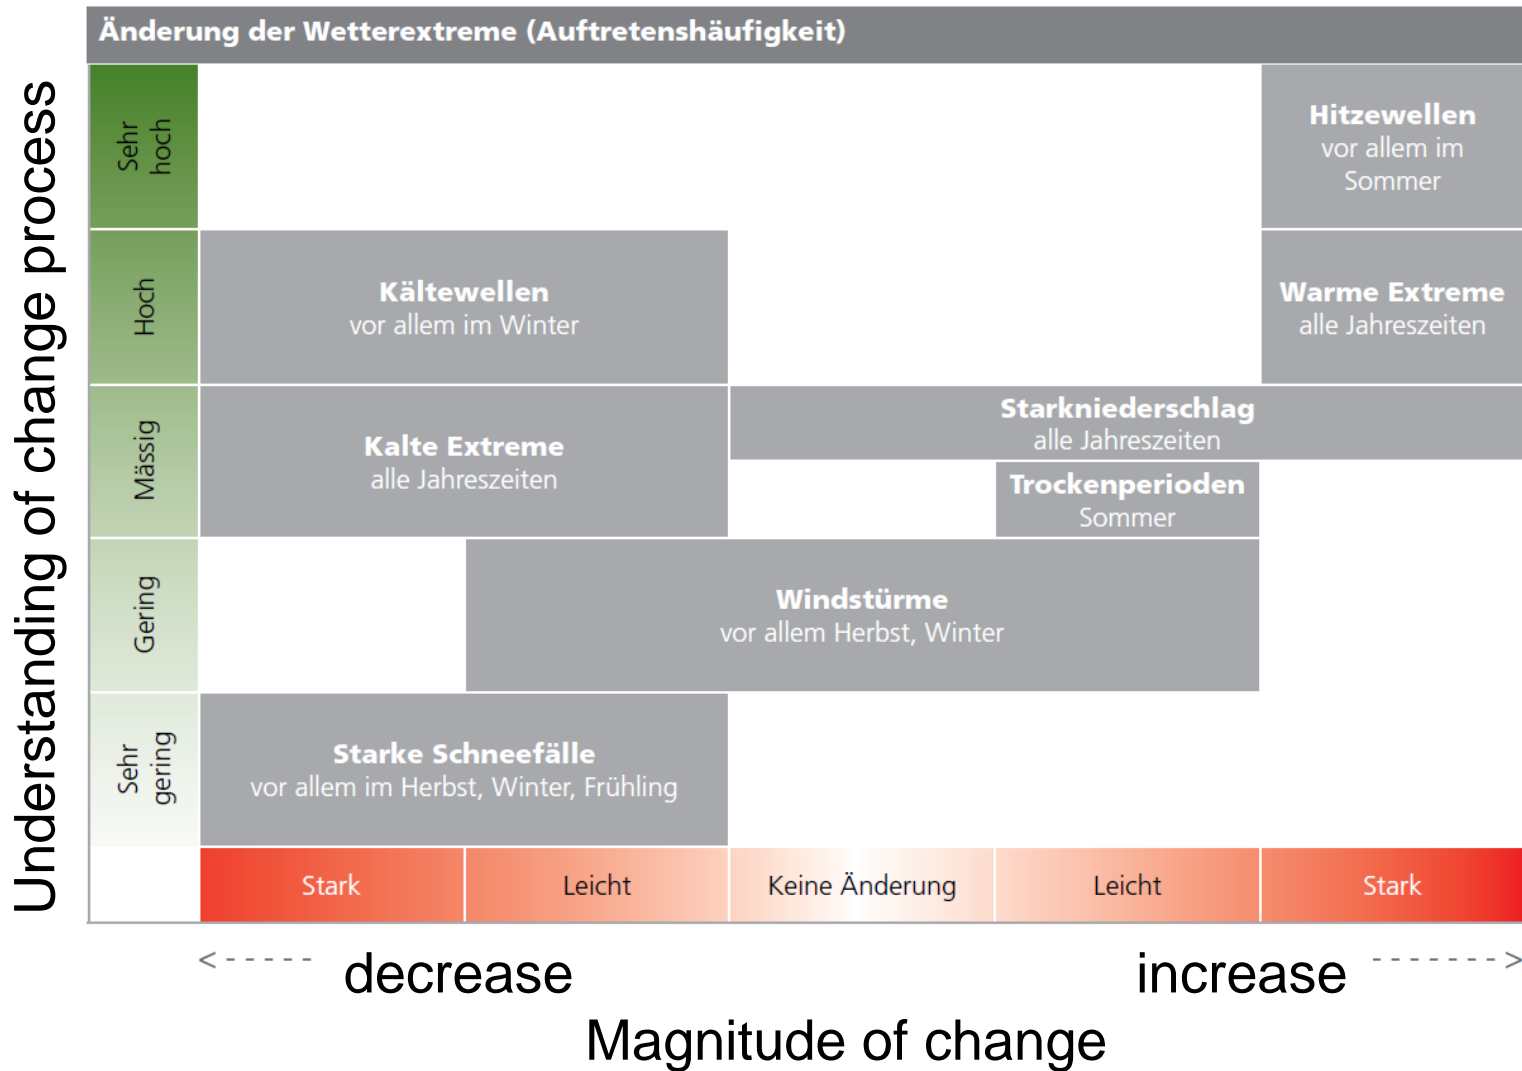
Understanding of change process

Änderung der Wetterextreme (Auftretenshäufigkeit)

Sehr hoch

Hoch

Mässig

Gering

Sehr gering

Hitzewellen
vor allem im Sommer

Kältewellen
vor allem im Winter

Warme Extreme
alle Jahreszeiten

Starkniederschlag
alle Jahreszeiten

Kalte Extreme
alle Jahreszeiten

Trockenperioden
Sommer

Windstürme
vor allem Herbst, Winter

Starke Schneefälle
vor allem im Herbst, Winter, Frühling

| Stark | Leicht | Keine Änderung | Leicht | Stark |
|---|---|---|---|---|

<----- decrease

increase ------->

Magnitude of change